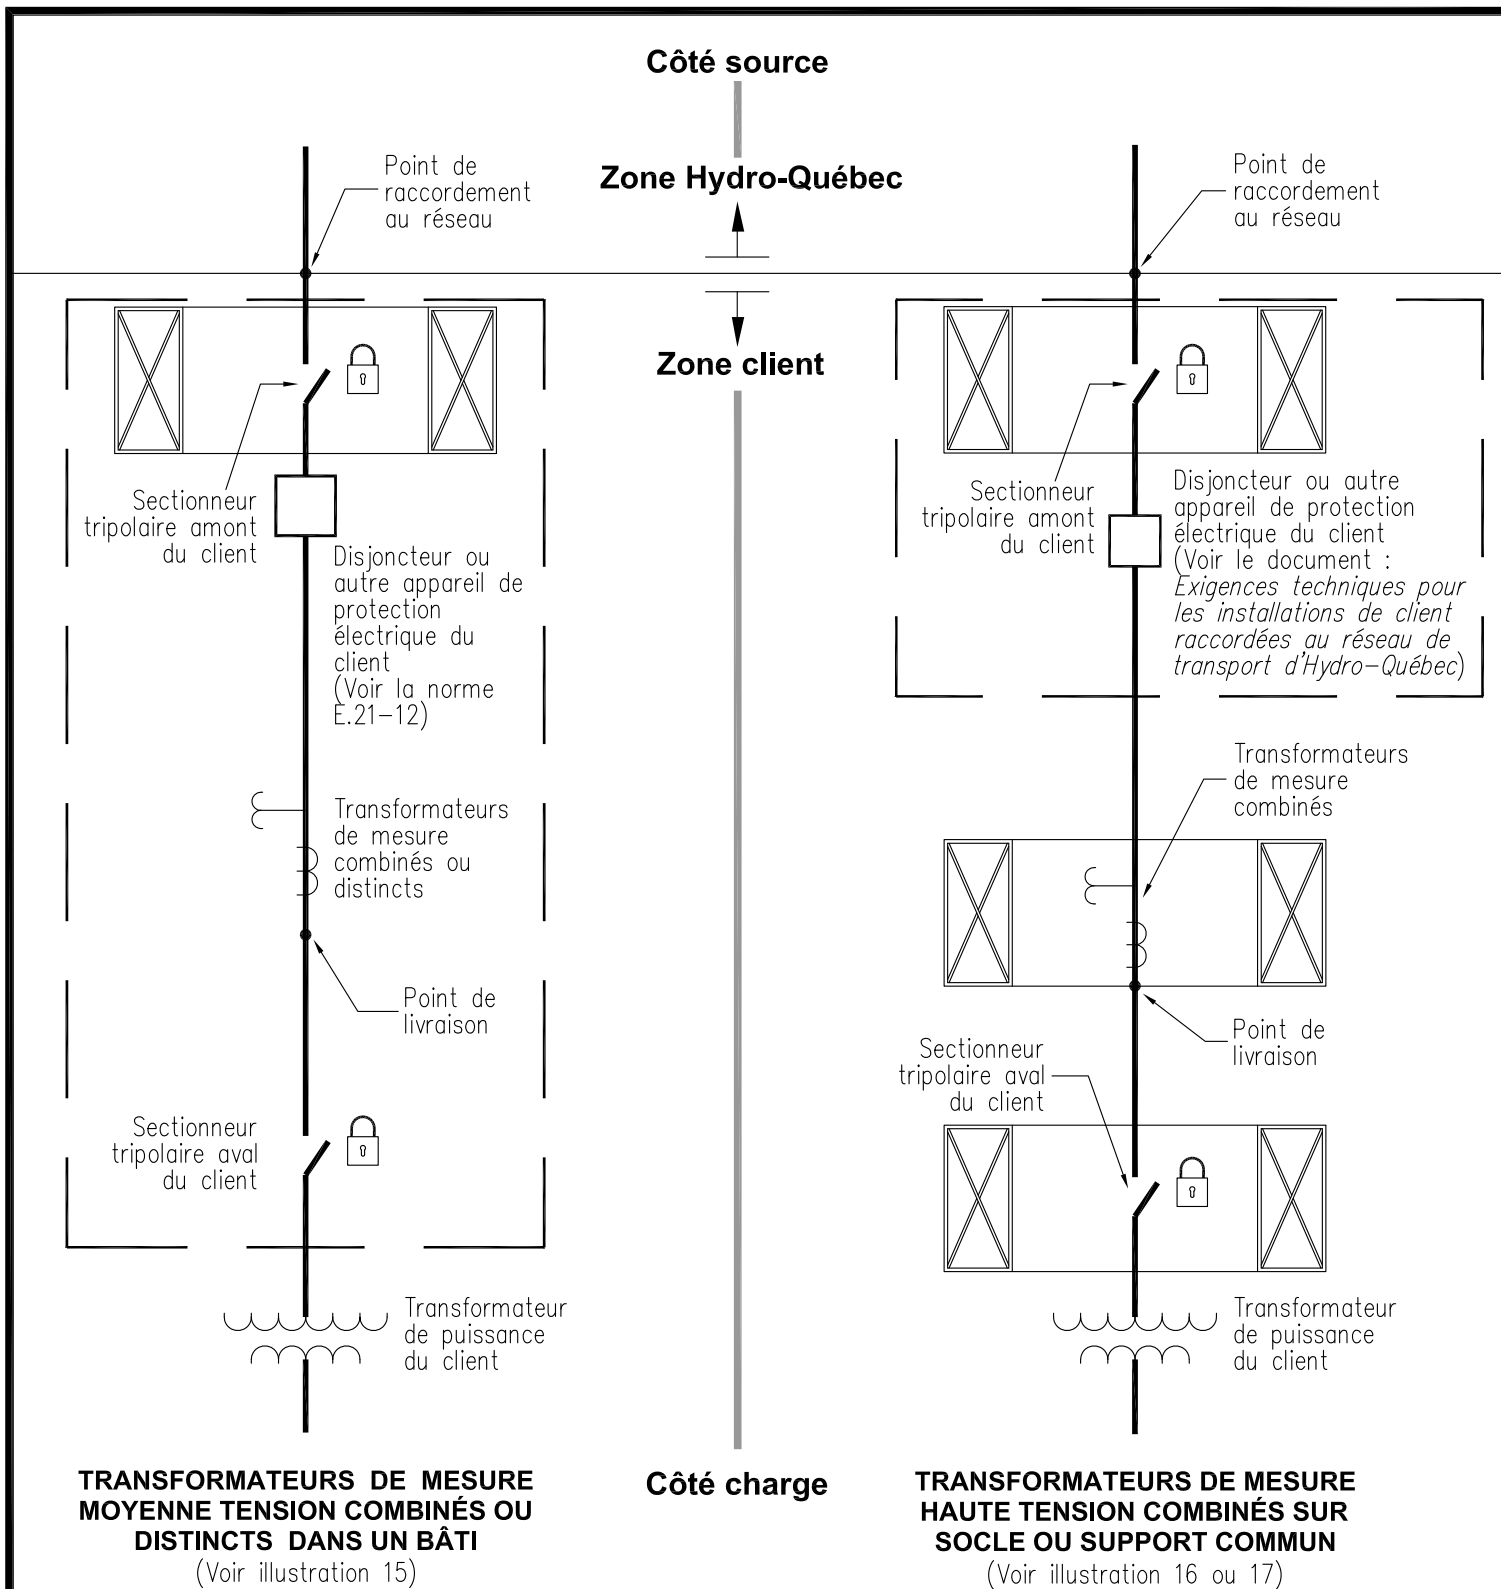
Côté source

Zone Hydro-Québec

Zone client

Point de raccordement au réseau

Sectionneur tripolaire amont du client

Disjoncteur ou autre appareil de protection électrique du client (Voir la norme E.21-12)

Transformateurs de mesure combinés ou distincts

Point de livraison

Sectionneur tripolaire aval du client

Transformateur de puissance du client

TRANSFORMATEURS DE MESURE MOYENNE TENSION COMBINÉS OU DISTINCTS DANS UN BÂTI
(Voir illustration 15)

Point de raccordement au réseau

Sectionneur tripolaire amont du client

Disjoncteur ou autre appareil de protection électrique du client (Voir le document : *Exigences techniques pour les installations de client raccordées au réseau de transport d'Hydro-Québec*)

Transformateurs de mesure combinés

Point de livraison

Sectionneur tripolaire aval du client

Transformateur de puissance du client

Côté charge

TRANSFORMATEURS DE MESURE HAUTE TENSION COMBINÉS SUR SOCLE OU SUPPORT COMMUN
(Voir illustration 16 ou 17)